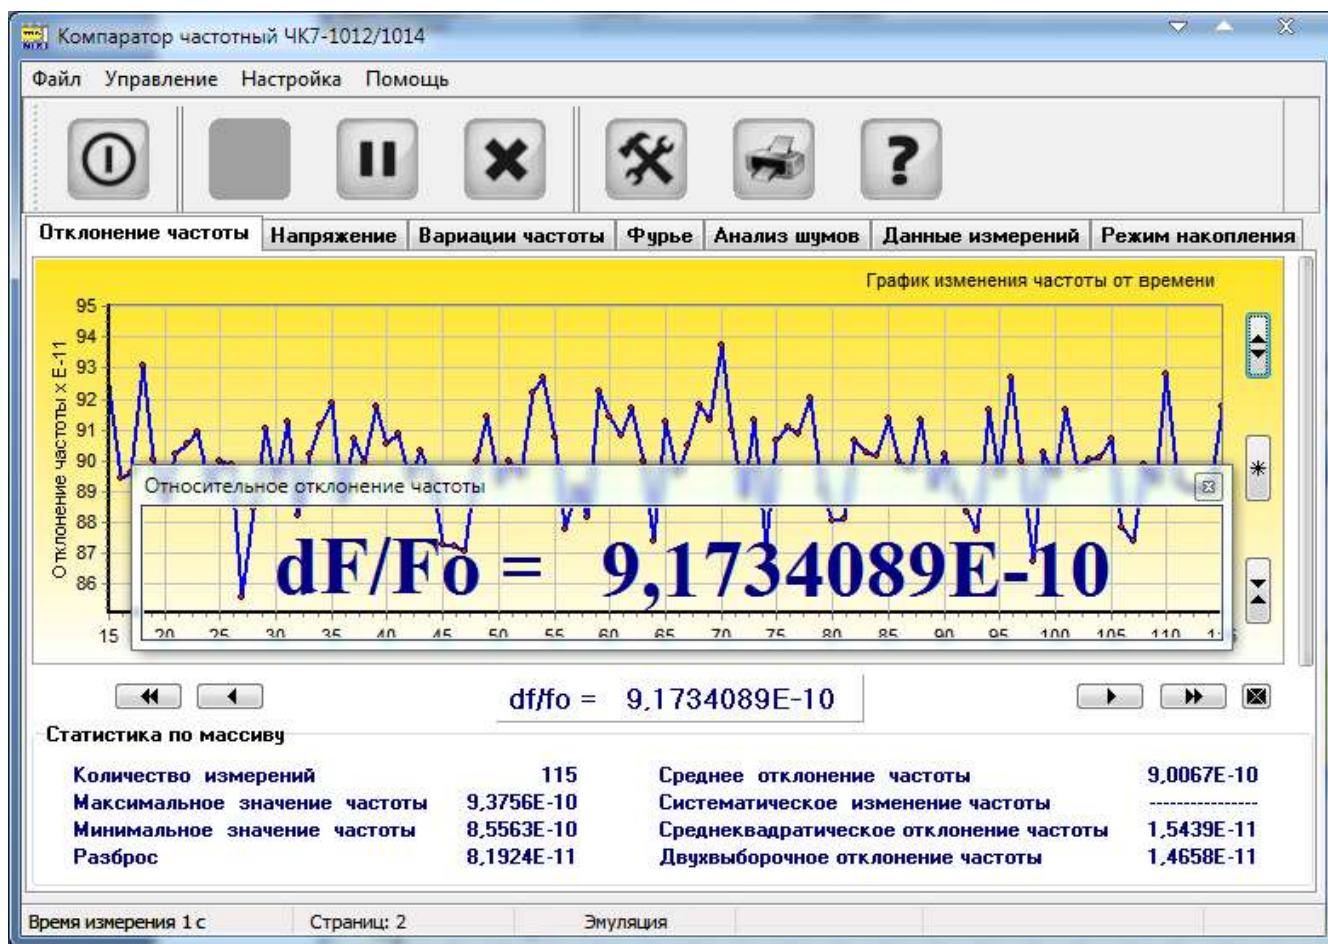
Компаратор частотный ЧК7-1012/1014

Файл Управление Настройка Помощь

Отклонение частоты | Напряжение | Вариации частоты | Фурье | Анализ шумов | Данные измерений | Режим накопления

График изменения частоты от времени

95
94
93
92
91
90
89
88
87
86

Отклонение частоты x E-11

15 20 25 30 35 40 45 50 55 60 65 70 75 80 85 90 95 100 105 110 1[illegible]

Относительное отклонение частоты

dF/Fo = 9,1734089E-10

df/fo = 9,1734089E-10

Статистика по массиву

| | | | |
|---|---|---|---|
| Количество измерений | 115 | Среднее отклонение частоты | 9,0067E-10 |
| Максимальное значение частоты | 9,3756E-10 | Систематическое изменение частоты | --------------- |
| Минимальное значение частоты | 8,5563E-10 | Среднеквадратическое отклонение частоты | 1,5439E-11 |
| Разброс | 8,1924E-11 | Двухвыборочное отклонение частоты | 1,4658E-11 |

Время измерения 1 с | Страниц: 2 | Эмуляция